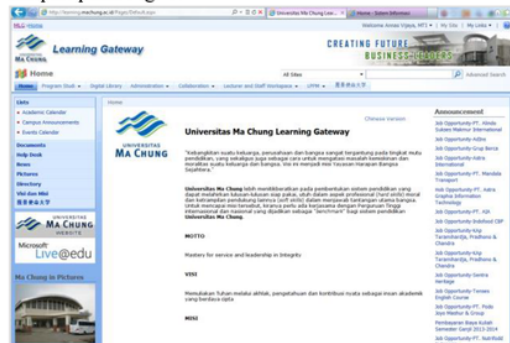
http://learning.machung.ac.id/Pages/Default.aspx
Universitas Ma Chung Lear... ×
Home - Sistem Informasi
UMC Home
Welcome Anwar Vijaya, MT1 ▾ | My Site | My Links ▾
Learning Gateway
MA CHUNG
CREATING FUTURE
BUSINESS LEADERS
Home
All Sites
Advanced Search
Home | Program Studi ▾ | Digital Library | Administration ▾ | Collaboration ▾ | Lecturer and Staff Workspace ▾ | UPPM ▾ | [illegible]
Lists
• Academic Calendar
• Campus Announcements
• Events Calendar
Documents
Help Desk
News
Pictures
Directory
Visi dan Misi
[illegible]
UNIVERSITAS MA CHUNG WEBSITE
Microsoft Live@edu
Ma Chung in Pictures
Home
Chinese Version
UNIVERSITAS MA CHUNG
Universitas Ma Chung Learning Gateway
"Kebangkitan suatu keluarga, perusahaan dan bangsa sangat tergantung pada tingkat mutu pendidikan, yang sekaligus juga sebagai cara untuk mengatasi masalah kemiskinan dan moralitas suatu keluarga dan bangsa. Visi ini menjadi misi Yayasan Harapan Bangsa Sejahtera."
Universitas Ma Chung lebih menitikberatkan pada pemberlakuan sistem pendidikan yang dapat melahirkan lulusan-lulusan siap pakai, untuk dalam aspek profesional (hard skills) moral dan ketrampilan pendukung lainnya (soft skills) dalam menyambut tantangan ekonomi bangsa. Untuk mencapai misi tersebut, kerjasama perlu ada kerjasama dengan Perguruan Tinggi Internasional dan nasional yang dijadikan sebagai "benchmark" bagi sistem pendidikan Universitas Ma Chung.
MOTTO
Mastery for service and leadership in Integrity
VISI
Memuliakan Tuhan melalui akhlak, pengetahuan dan kontribusi nyata sebagai insan akademik yang berdaya cipta
MISI
Announcement
Job Opportunity PT. Alinda Sukses Makmur International
Job Opportunity Astra
Job Opportunity Grup Berca
Job Opportunity PT. Mandala Transport
Job Opportunity PT. Astra Graphia Information Technology
Job Opportunity PT. ASI
Job Opportunity Indofood CBP
Job Opportunity Kap Tanamhardja, Pradhono & Chandra
Job Opportunity Kap Tanamhardja, Pradhono & Chandra
Job Opportunity Sentra Heritage
Job Opportunity Tomsen English Course
Job Opportunity PT. Pada Jaya Mandiri & Group
Pembayaran Biaya Kuliah Semester Genjil 2013-2014
Job Opportunity PT. Nutrifood